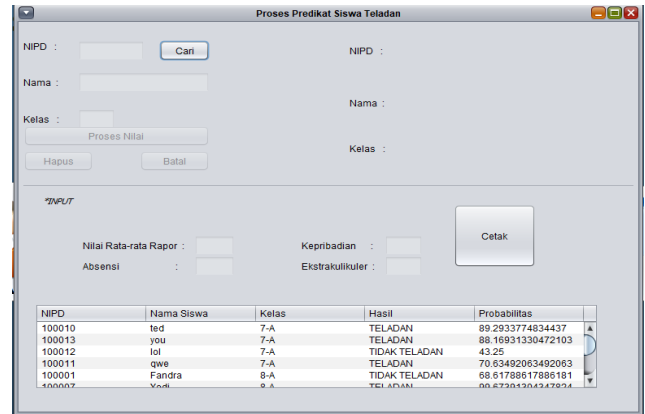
Proses Predikat Siswa Teladan

NIPD :

Cari

Nama :

Kelas :

Proses Nilai

Hapus

Batal

NIPD :

Nama :

Kelas :

*INPUT

Nilai Rata-rata Rapor :

Absensi :

Kepribadian :

Ekstrakulikuler :

Cetak

| NIPD | Nama Siswa | Kelas | Hasil | Probabilitas |
|---|---|---|---|---|
| 100010 | ted | 7-A | TELADAN | 89.2933774834437 |
| 100013 | you | 7-A | TELADAN | 88.16931330472103 |
| 100012 | lol | 7-A | TIDAK TELADAN | 43.25 |
| 100011 | qwe | 7-A | TELADAN | 70.63492063492063 |
| 100001 | Fandra | 8-A | TIDAK TELADAN | 68.61788617886181 |
| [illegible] | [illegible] | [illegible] | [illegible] | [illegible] |